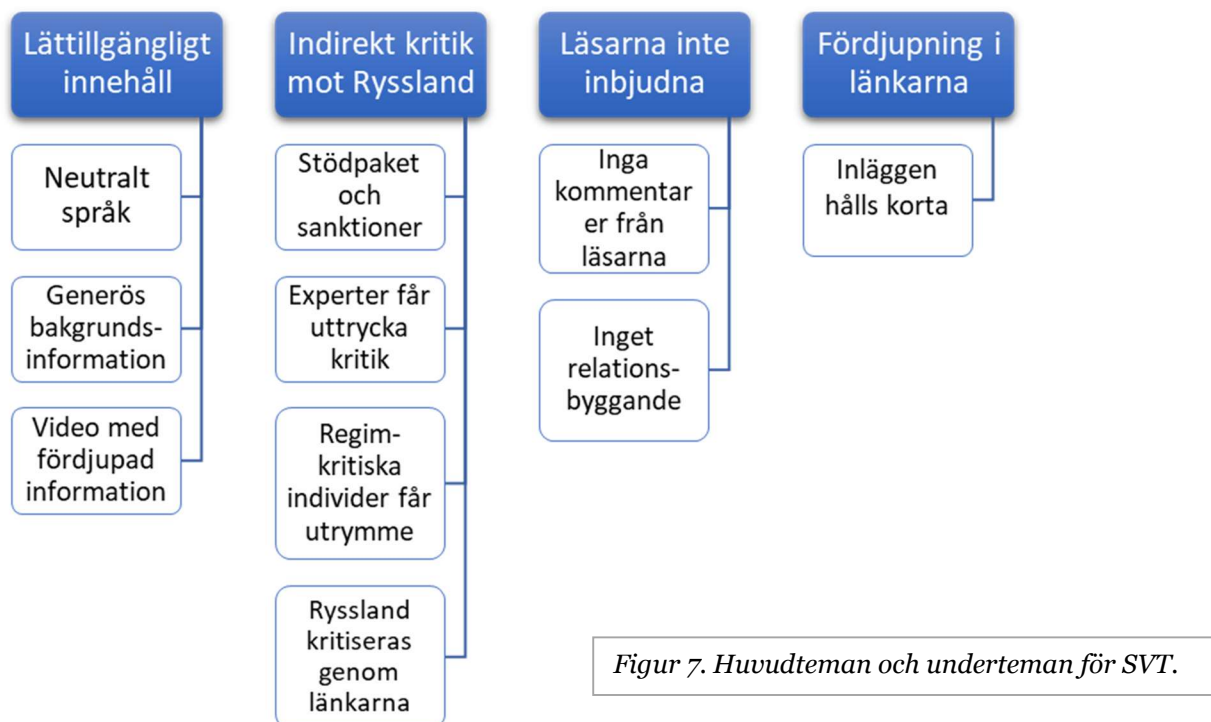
Lättillgängligt innehåll

Neutralt språk

Generös bakgrunds-information

Video med fördjupad information

Indirekt kritik mot Ryssland

Stödpaket och sanktioner

Experter får uttrycka kritik

Regim-kritiska individer får utrymme

Ryssland kritiseras genom länkarna

Läsarna inte inbjudna

Inga kommentar er från läsarna

Inget relations-byggande

Fördjupning i länkarna

Inläggen hålls korta

Figur 7. Huvudteman och underteman för SVT.